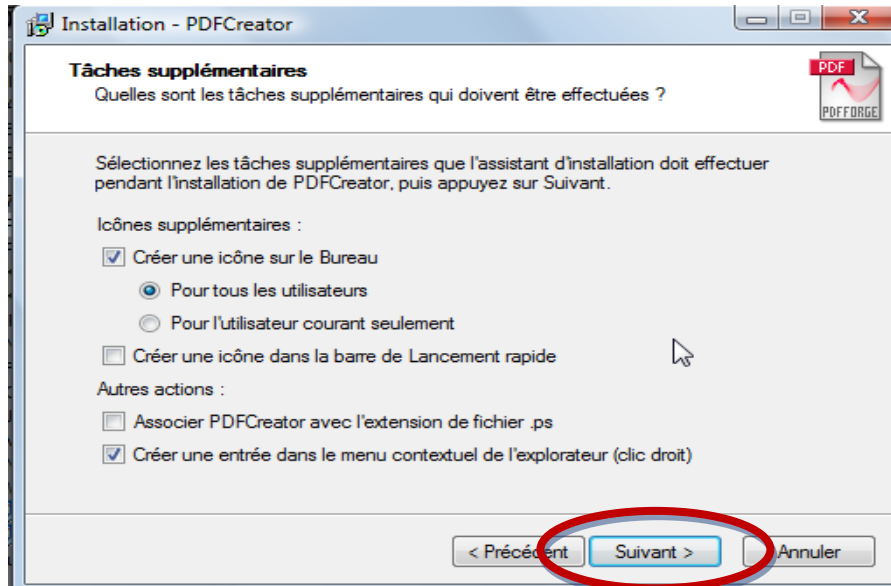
Installation - PDFCreator

Tâches supplémentaires
Quelles sont les tâches supplémentaires qui doivent être effectuées ?

PDF
PDFFORGE

Sélectionnez les tâches supplémentaires que l'assistant d'installation doit effectuer pendant l'installation de PDFCreator, puis appuyez sur Suivant.

Icônes supplémentaires :

Créer une icône sur le Bureau

Pour tous les utilisateurs

Pour l'utilisateur courant seulement

Créer une icône dans la barre de Lancement rapide

Autres actions :

Associer PDFCreator avec l'extension de fichier .ps

Créer une entrée dans le menu contextuel de l'explorateur (clic droit)

< Précédent   Suivant >   Annuler